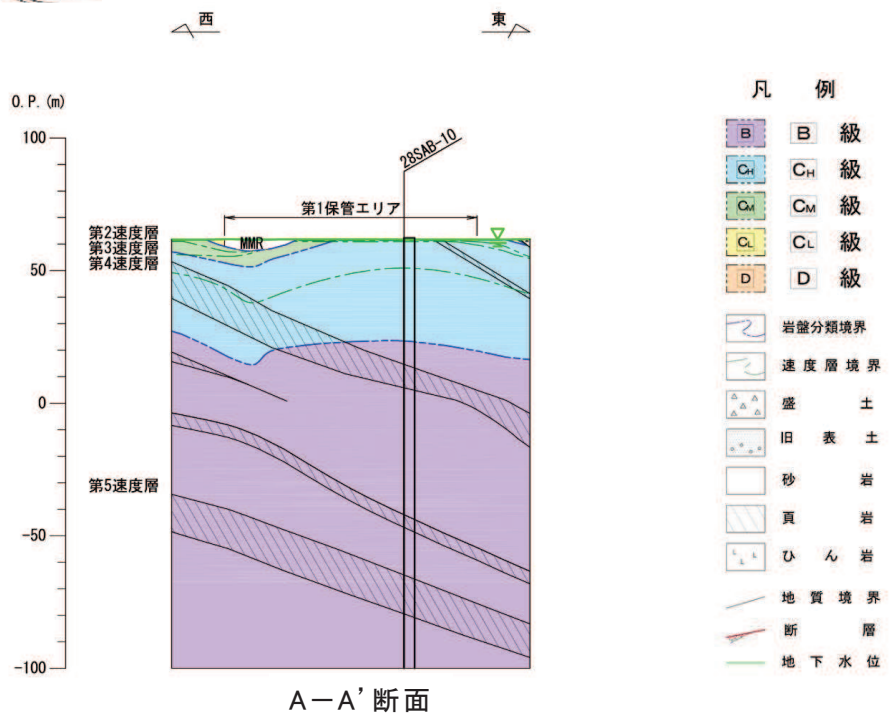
西

東

O.P.(m)

100

50

0

-50

-100

28SAB-10

第1保管エリア

第2速度層
第3速度層
第4速度層

MMR

第5速度層

A－A’断面

凡　例

B　B　級
CH　CH　級
CM　CM　級
CL　CL　級
D　D　級

岩盤分類境界
速度層境界
盛　土
旧　表　土
砂　岩
頁　岩
ひ　ん　岩
地質境界
断　層
地下水位